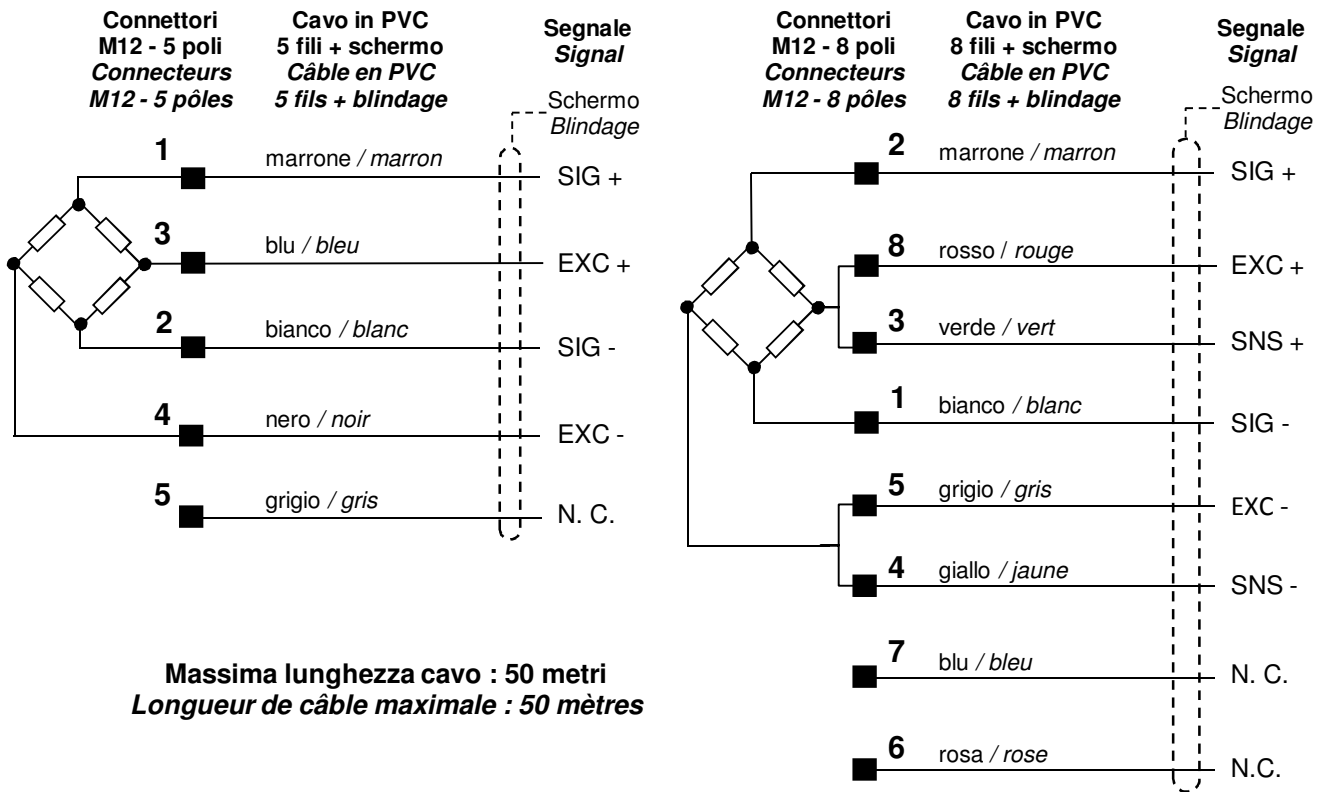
Connettori M12 - 5 poli
*Connecteurs M12 - 5 pôles*

Cavo in PVC 5 fili + schermo
*Câble en PVC 5 fils + blindage*

Segnale
*Signal*

Schermo
*Blindage*

1 marrone / *marron* SIG +
3 blu / *bleu* EXC +
2 bianco / *blanc* SIG -
4 nero / *noir* EXC -
5 grigio / *gris* N. C.

Massima lunghezza cavo : 50 metri
*Longueur de câble maximale : 50 mètres*

Connettori M12 - 8 poli
*Connecteurs M12 - 8 pôles*

Cavo in PVC 8 fili + schermo
*Câble en PVC 8 fils + blindage*

Segnale
*Signal*

Schermo
*Blindage*

2 marrone / *marron* SIG +
8 rosso / *rouge* EXC +
3 verde / *vert* SNS +
1 bianco / *blanc* SIG -
5 grigio / *gris* EXC -
4 giallo / *jaune* SNS -
7 blu / *bleu* N. C.
6 rosa / *rose* N.C.